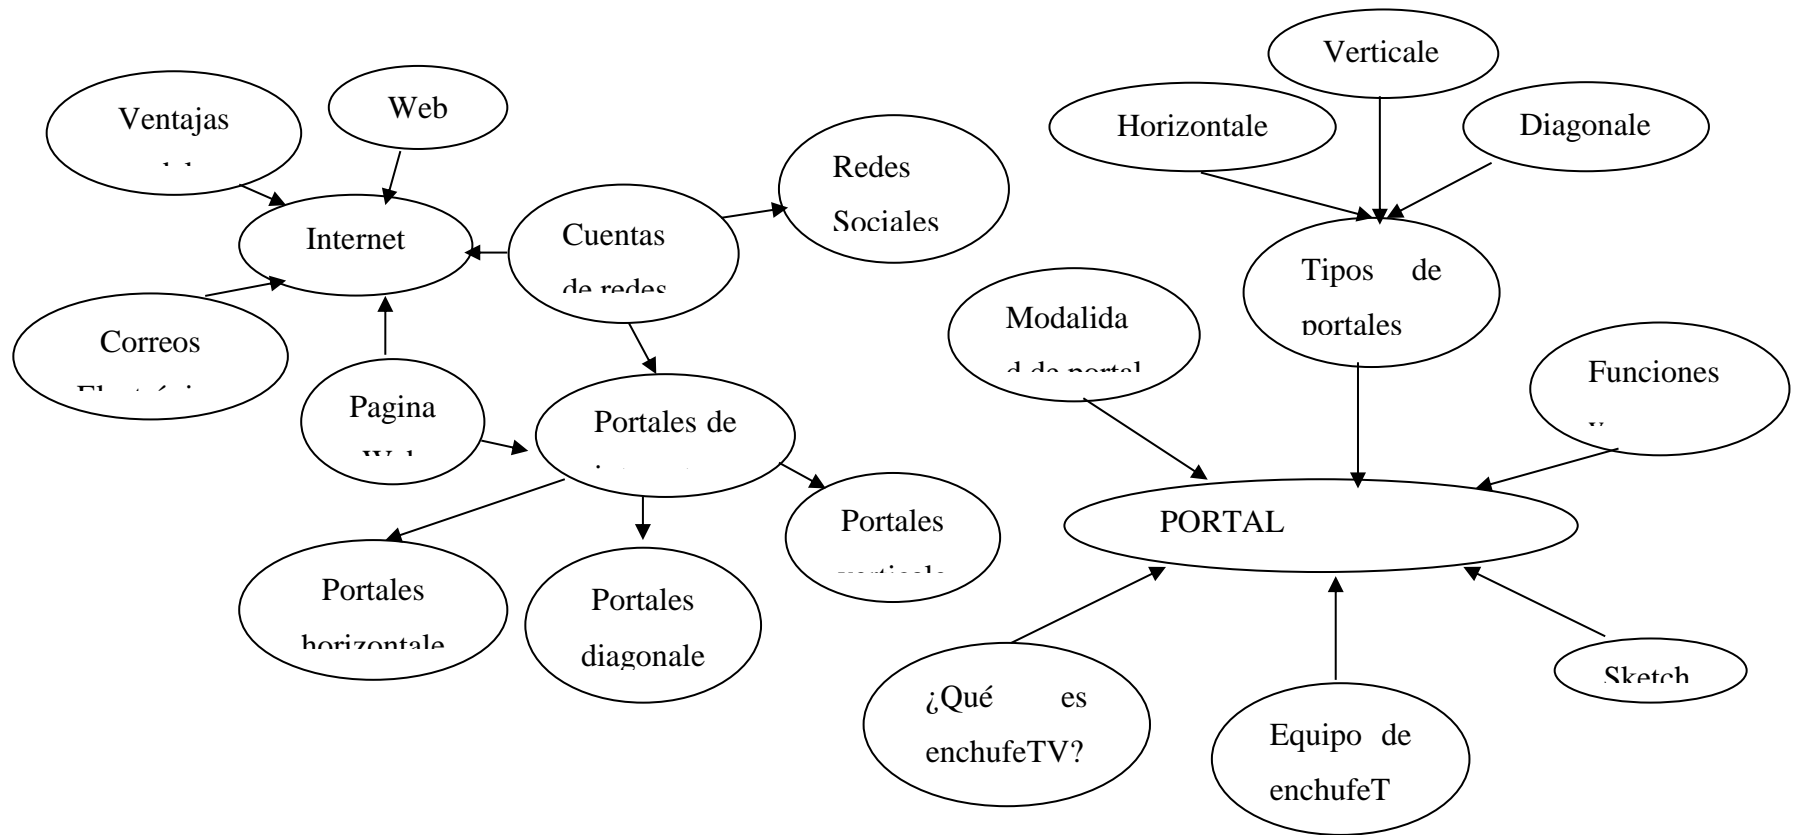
Ventajas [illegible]

Web

Internet

Correos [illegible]

Pagina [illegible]

Cuentas de redes

Redes Sociales

Portales de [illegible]

Portales horizontale

Portales diagonale

Portales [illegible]

Verticale

Horizontale

Diagonale

Tipos de portales

Modalidad de portal

Funciones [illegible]

PORTAL

¿Qué es enchufeTV?

Equipo de enchufeT

Sketch